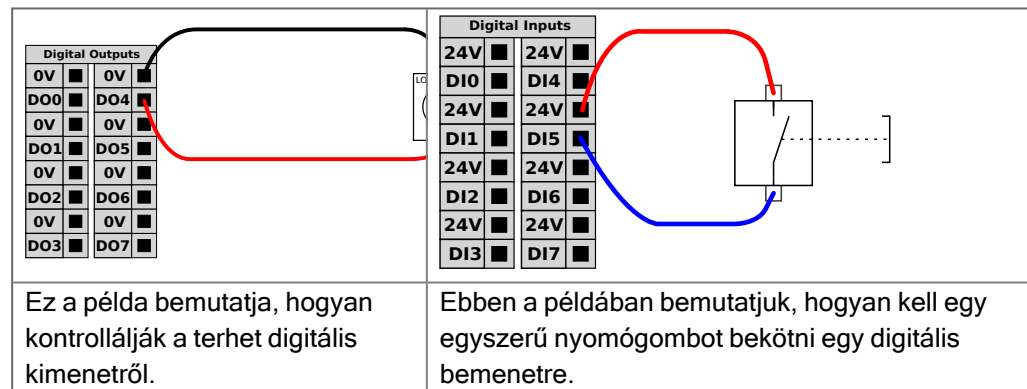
| Digital Outputs | Digital Inputs |
|---|---|
| 0V, 0V, DO0, DO4, 0V, 0V, DO1, DO5, 0V, 0V, DO2, DO6, 0V, 0V, DO3, DO7, LO | 24V, 24V, DI0, DI4, 24V, 24V, DI1, DI5, 24V, 24V, DI2, DI6, 24V, 24V, DI3, DI7 |
| Ez a példa bemutatja, hogyan kontrollálják a terhet digitális kimenetről. | Ebben a példában bemutatjuk, hogyan kell egy egyszerű nyomógombot bekötni egy digitális bemenetre. |